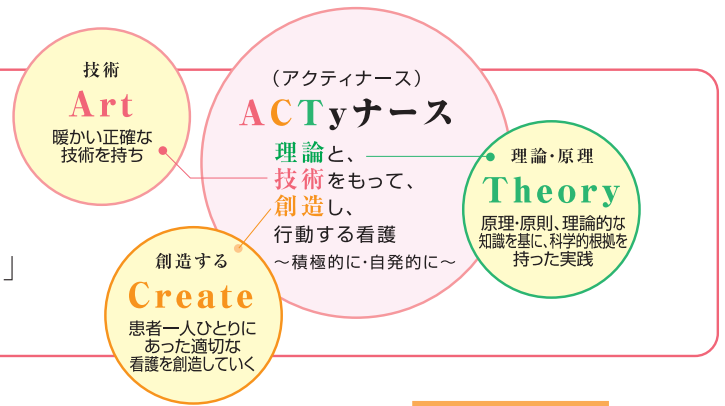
技術
Art
暖かい正確な技術を持ち

（アクティナース）
ACTyナース
理論と、
技術をもって、
創造し、
行動する看護
〜積極的に・自発的に〜

理論・原理
Theory
原理・原則、理論的な知識を基に、科学的根拠を持った実践

創造する
Create
患者一人ひとりにあった適切な看護を創造していく

」